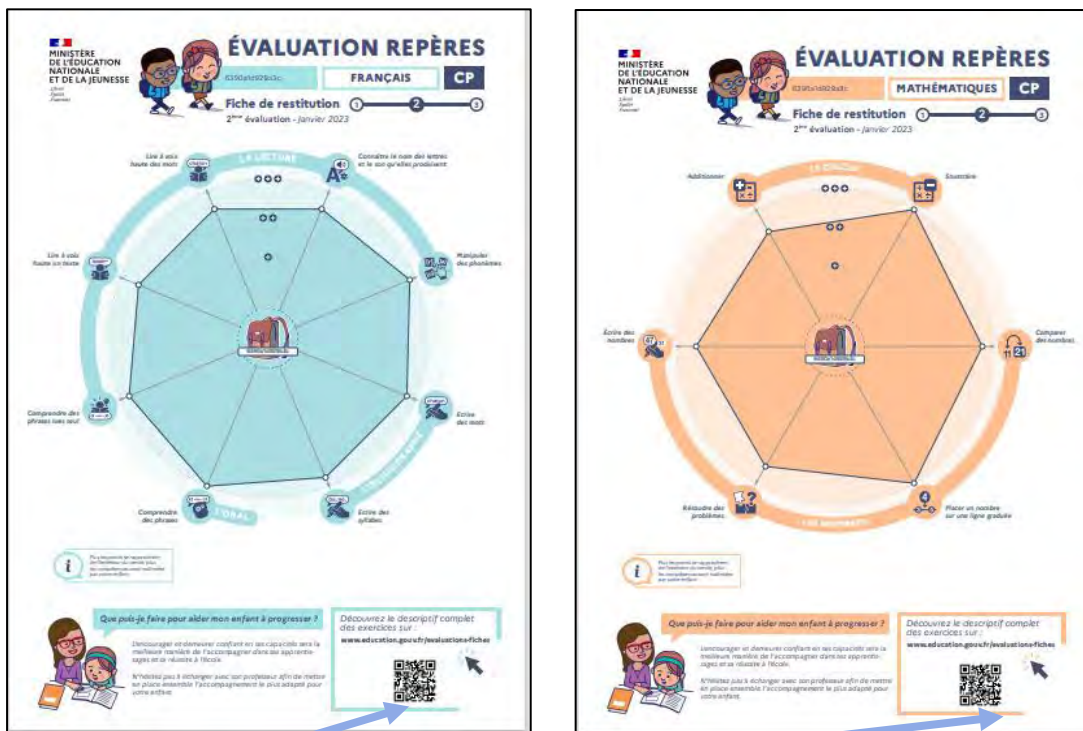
MINISTÈRE DE L'ÉDUCATION NATIONALE ET DE LA JEUNESSE
Liberté Égalité Fraternité

ÉVALUATION REPÈRES

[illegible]

FRANÇAIS

CP

Fiche de restitution

1 2 3

2ème évaluation - Janvier 2023

LA LECTURE

Lire à voix haute des mots

Connaître le nom des lettres et le son qu'elles produisent

Manipuler des phonèmes

Écrire des mots

Écrire des syllabes

Comprendre des phrases

L'ORAL

Comprendre des phrases lues seul

Lire à voix haute un texte

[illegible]

Que puis-je faire pour aider mon enfant à progresser ?

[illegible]

Découvrez le descriptif complet des exercices sur :

www.education.gouv.fr/evaluations-fiches

MINISTÈRE DE L'ÉDUCATION NATIONALE ET DE LA JEUNESSE
Liberté Égalité Fraternité

ÉVALUATION REPÈRES

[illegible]

MATHÉMATIQUES

CP

Fiche de restitution

1 2 3

2ème évaluation - Janvier 2023

Additionner

Soustraire

Comparer des nombres

Placer un nombre sur une ligne graduée

Résoudre des problèmes

Écrire des nombres

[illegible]

Que puis-je faire pour aider mon enfant à progresser ?

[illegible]

Découvrez le descriptif complet des exercices sur :

www.education.gouv.fr/evaluations-fiches